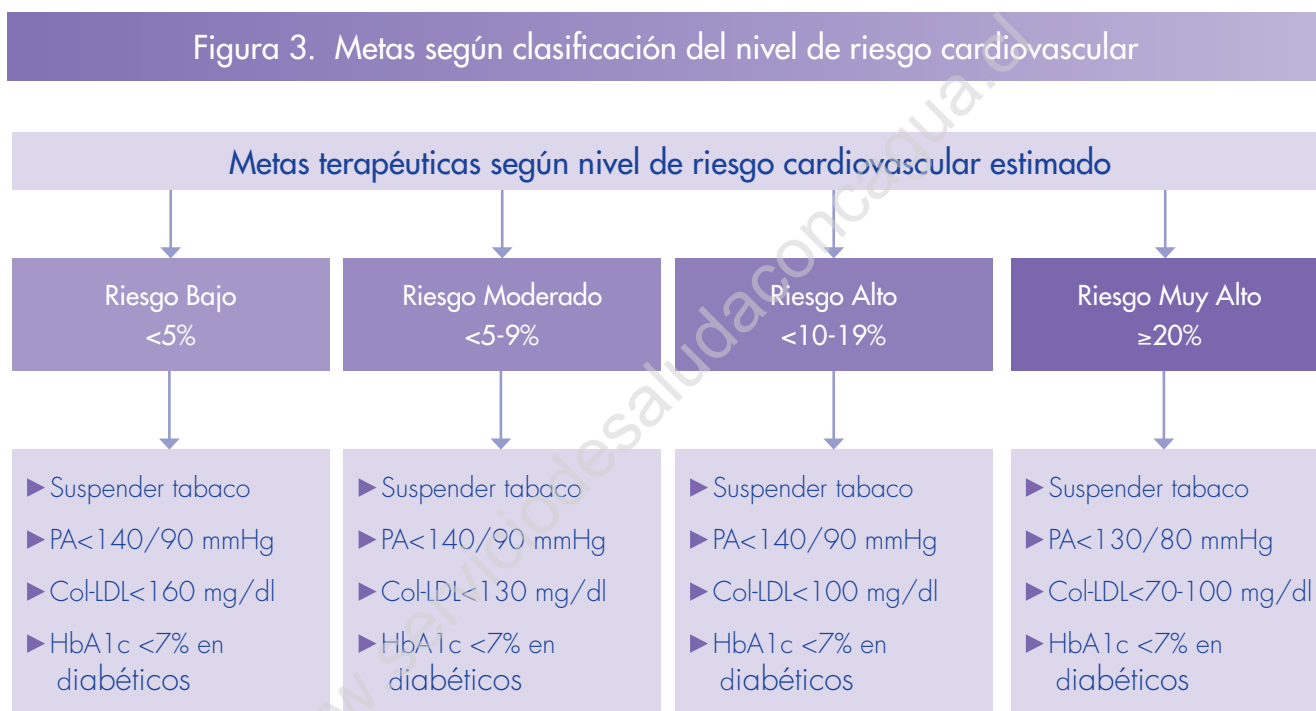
Figura 3. Metas según clasificación del nivel de riesgo cardiovascular

Metas terapéuticas según nivel de riesgo cardiovascular estimado

Riesgo Bajo
<5%

▶Suspender tabaco
▶PA<140/90 mmHg
▶Col-LDL<160 mg/dl
▶HbA1c <7% en diabéticos

Riesgo Moderado
<5-9%

▶Suspender tabaco
▶PA<140/90 mmHg
▶Col-LDL<130 mg/dl
▶HbA1c <7% en diabéticos

Riesgo Alto
<10-19%

▶Suspender tabaco
▶PA<140/90 mmHg
▶Col-LDL<100 mg/dl
▶HbA1c <7% en diabéticos

Riesgo Muy Alto
≥20%

▶Suspender tabaco
▶PA<130/80 mmHg
▶Col-LDL<70-100 mg/dl
▶HbA1c <7% en diabéticos

www.serviciodesaludaconcagua.cl